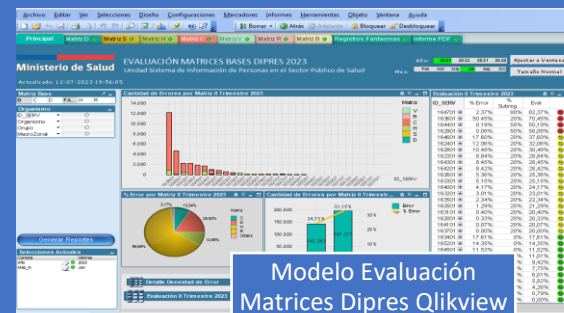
Archivo Editar Ver Selecciones Diseño Configuraciones Marcadores Informes Herramientas Objeto Ventana Ayuda

Borrar Atrás Adelante Bloquear Desbloquear

Principal Matriz D Matriz E Matriz H Matriz C Matriz V Matriz R Matriz S Registros Fantasmas Informe PDF

Ministerio de Salud

EVALUACIÓN MATRICES BASES DIPRES 2023

Unidad Sistema de Información de Personas en el Sector Público de Salud

Actualizado: 12-07-2023 19:56:05

Año 2023 2022 2021 2020

Mes

Ajustar a Ventana

Tamaño Normal

Matriz Base

B C D FA H R

Organismo

ID_SERV

Organismo

Grupo

MacroZonal

Cantidad de Errores por Matriz II Trimestre 2023

14.000
12.000
10.000
8.000
6.000
4.000
2.000
0

Matriz

B
C
D
E
H
R

ID_SERV

Evaluación II Trimestre 2023

ID_SERV % Error % Subreg Eval

%Error por Matriz II Trimestre 2023

Cantidad de Errores por Matriz II Trimestre 2023

Error
% Error

Generar Reportes

Selecciones Actuales

Detalle Densidad de Error

Evaluación II Trimestre 2023

Modelo Evaluación Matrices Dipres Qlikview